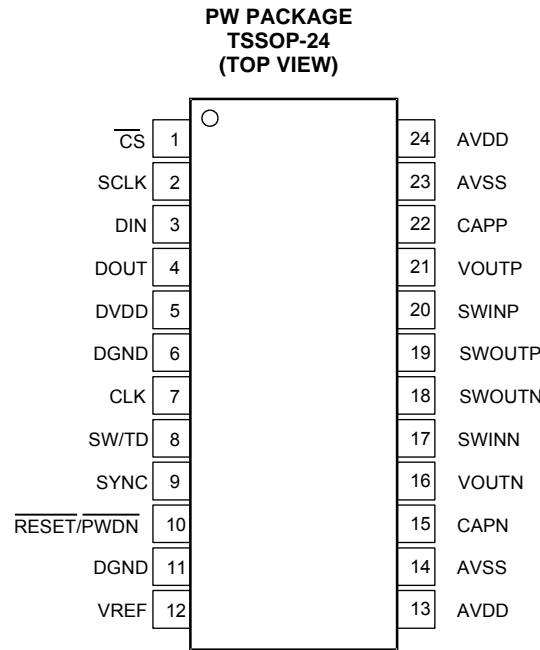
PW PACKAGE
TSSOP-24
(TOP VIEW)

$\overline{CS}$ 1
SCLK 2
DIN 3
DOUT 4
DVDD 5
DGND 6
CLK 7
SW/TD 8
SYNC 9
$\overline{RESET}/\overline{PWDN}$ 10
DGND 11
VREF 12

24 AVDD
23 AVSS
22 CAPP
21 VOUTP
20 SWINP
19 SWOUTP
18 SWOUTN
17 SWINN
16 VOUTN
15 CAPN
14 AVSS
13 AVDD